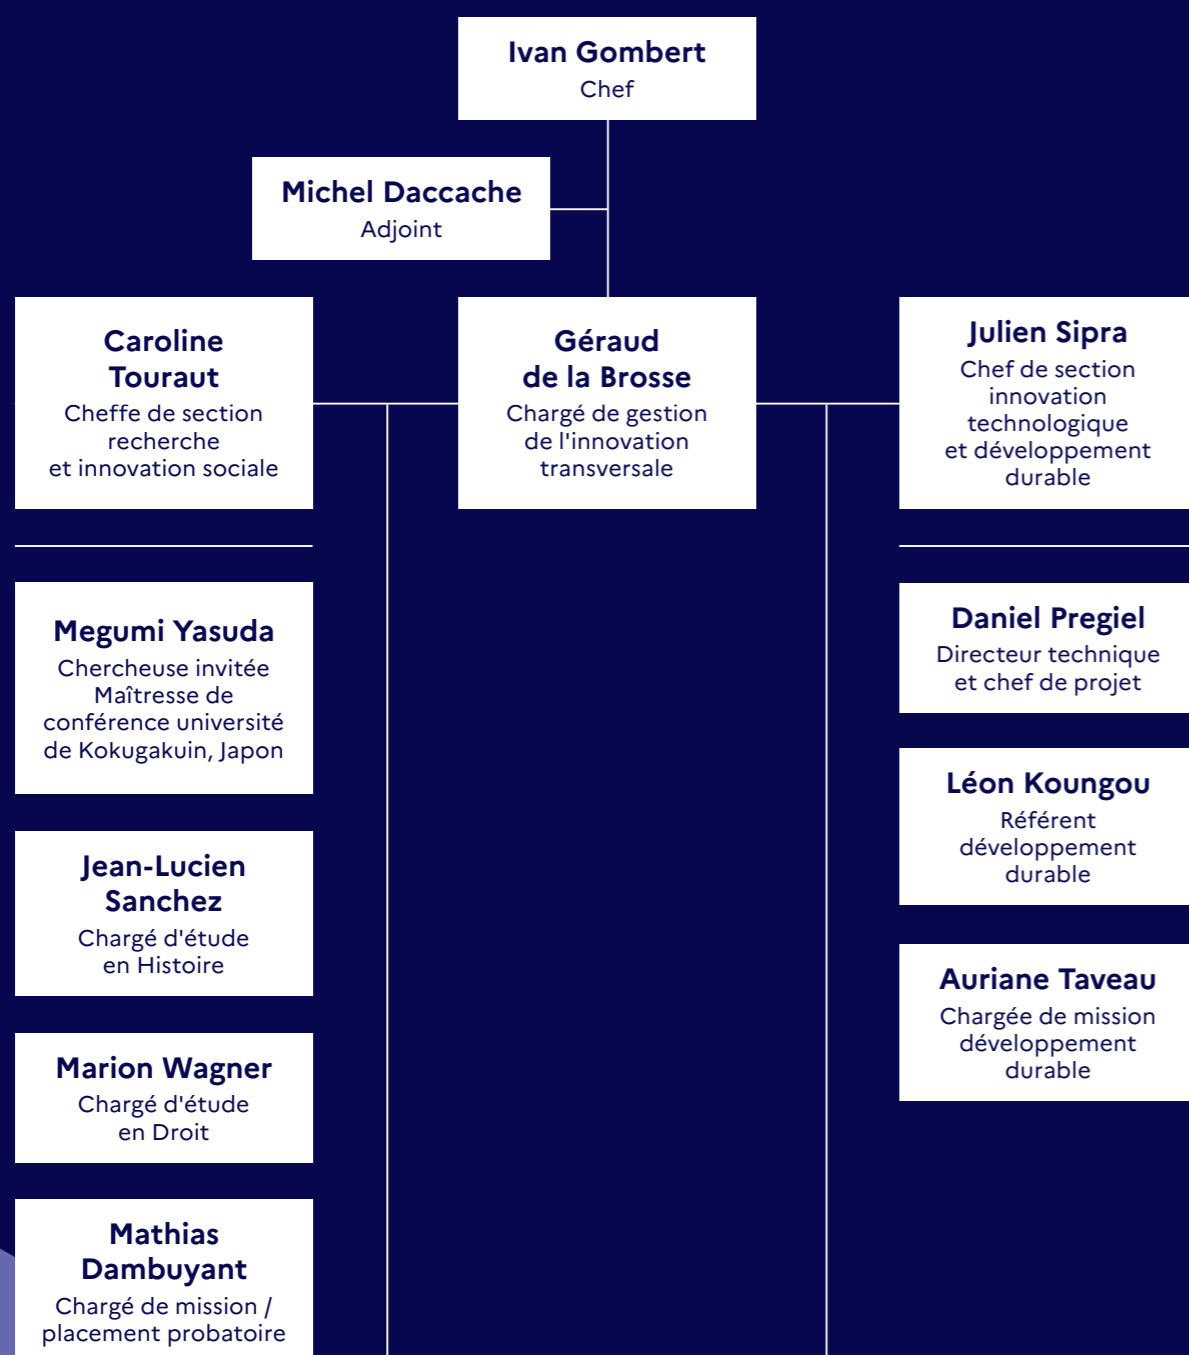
Ivan Gombert
Chef

Michel Daccache
Adjoint

Caroline Touraut
Cheffe de section recherche et innovation sociale

Géraud de la Brosse
Chargé de gestion de l'innovation transversale

Julien Sipra
Chef de section innovation technologique et développement durable

Megumi Yasuda
Chercheuse invitée Maîtresse de conférence université de Kokugakuin, Japon

Jean-Lucien Sanchez
Chargé d'étude en Histoire

Marion Wagner
Chargé d'étude en Droit

Mathias Dambuyant
Chargé de mission / placement probatoire

Daniel Pregiel
Directeur technique et chef de projet

Léon Koungou
Référent développement durable

Auriane Taveau
Chargée de mission développement durable